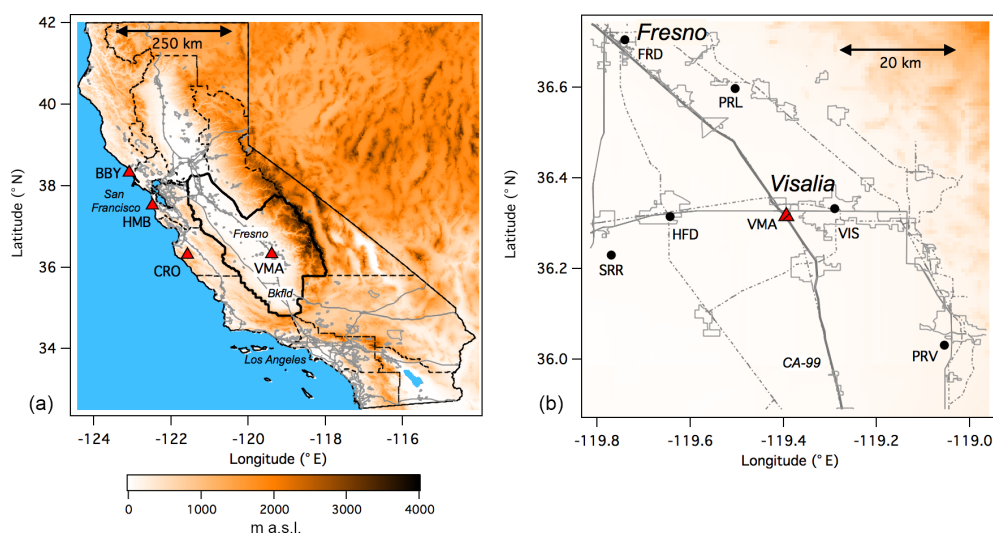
250 km

42
40
38
36
34

Latitude (° N)

BBY
San Francisco
HMB
CRO
Fresno
VMA
Bkfld
Los Angeles

(a)

-124 -122 -120 -118 -116
Longitude (° E)

0 1000 2000 3000 4000
m a.s.l.

Fresno
FRD
PRL
20 km

36.6
36.4
36.2
36.0

Latitude (° N)

Visalia
HFD
VMA
VIS
SRR
PRV
CA-99

(b)

-119.8 -119.6 -119.4 -119.2 -119.0
Longitude (° E)